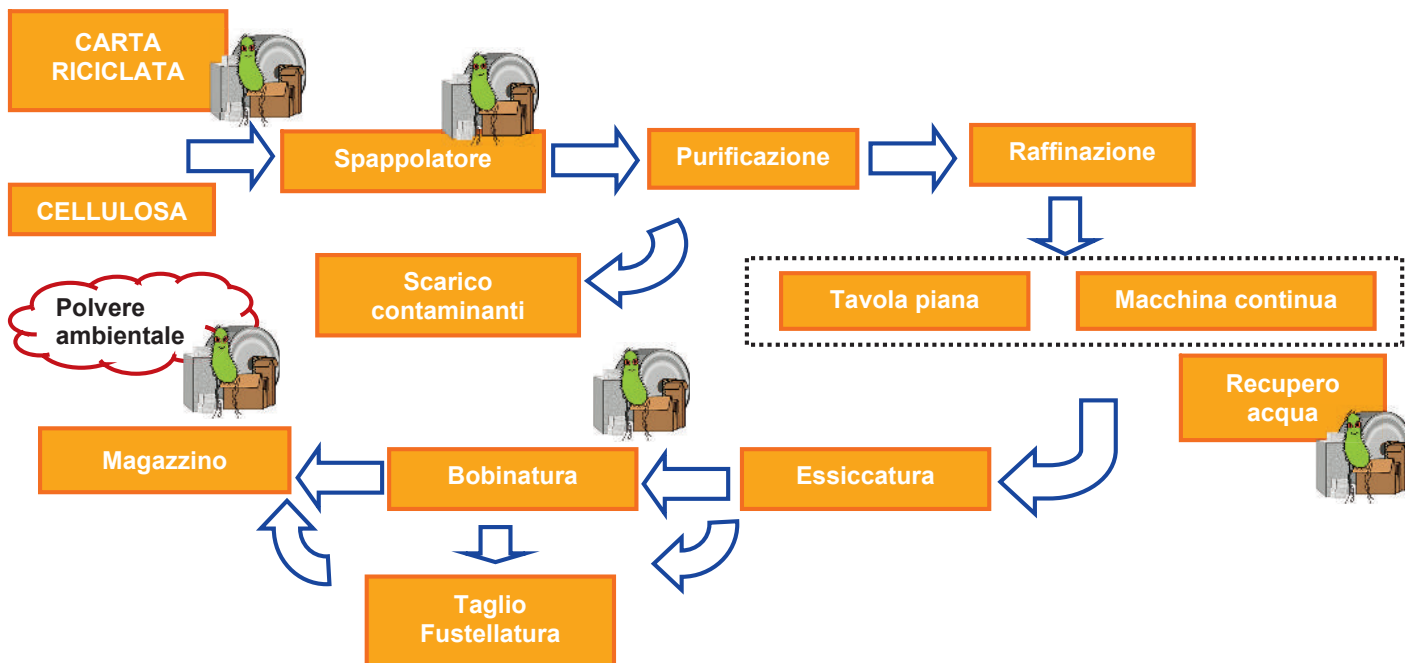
CARTA RICICLATA

CELLULOSA

Spappolatore

Purificazione

Raffinazione

Scarico contaminanti

Tavola piana

Macchina continua

Polvere ambientale

Recupero acqua

Magazzino

Bobinatura

Essiccatura

Taglio Fustellatura